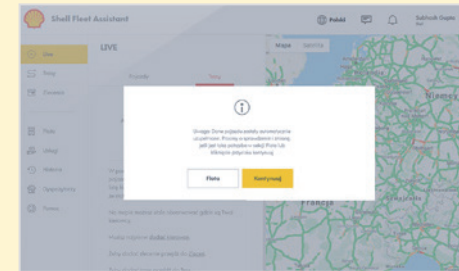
Shell Fleet Assistant

Polski

Live

Trasy

Ceny

Flota

Usługi

Historia

Opcje/ustawienia

Pomoc

LIVE

Pojazdy

Trasy

Mapa Satelita

Uwaga: Dane pojazdu zostały zaimportowane z pamięci. Proszę o sprawdzenie i zmianę jeśli jest taka potrzeba w sekcji Flota lub kliknąć przycisk kontynuuj

Flota

Kontynuuj

Niemcy

Francja

Nie można dostać dróg zaznaczonych gdyby są Fleet Assistant

Możesz rozpocząć Dodaj trasę nową

Dodaj dowolną również przegląd do Zapisz

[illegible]